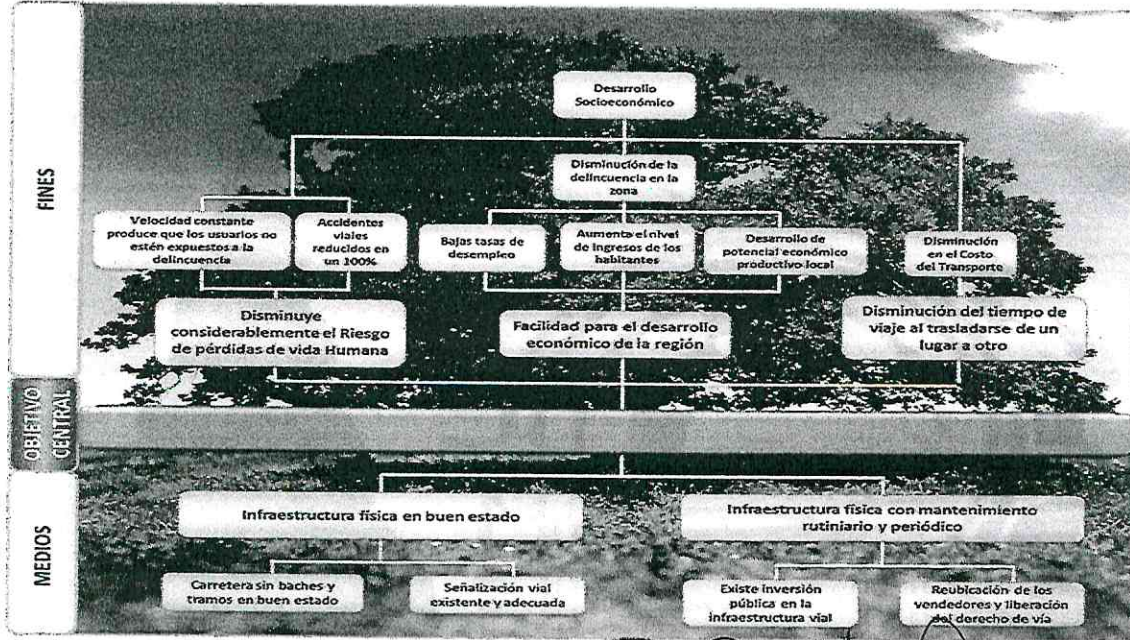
FINES

Desarrollo Socioeconómico

Disminución de la delincuencia en la zona

Velocidad constante produce que los usuarios no estén expuestos a la delincuencia

Accidentes viales reducidos en un 100%

Bajas tasas de desempleo

Aumenta el nivel de ingresos de los habitantes

Desarrollo de potencial económico productivo local

Disminución en el Costo del Transporte

Disminuye considerablemente el Riesgo de pérdidas de vida Humana

Facilidad para el desarrollo económico de la región

Disminución del tiempo de viaje al trasladarse de un lugar a otro

OBJETIVO CENTRAL

MEDIOS

Infraestructura física en buen estado

Infraestructura física con mantenimiento rutiniario y periódico

Carretera sin baches y tramos en buen estado

Señalización vial existente y adecuada

Existe inversión pública en la infraestructura vial

Reubicación de los vendedores y liberación del derecho de vía